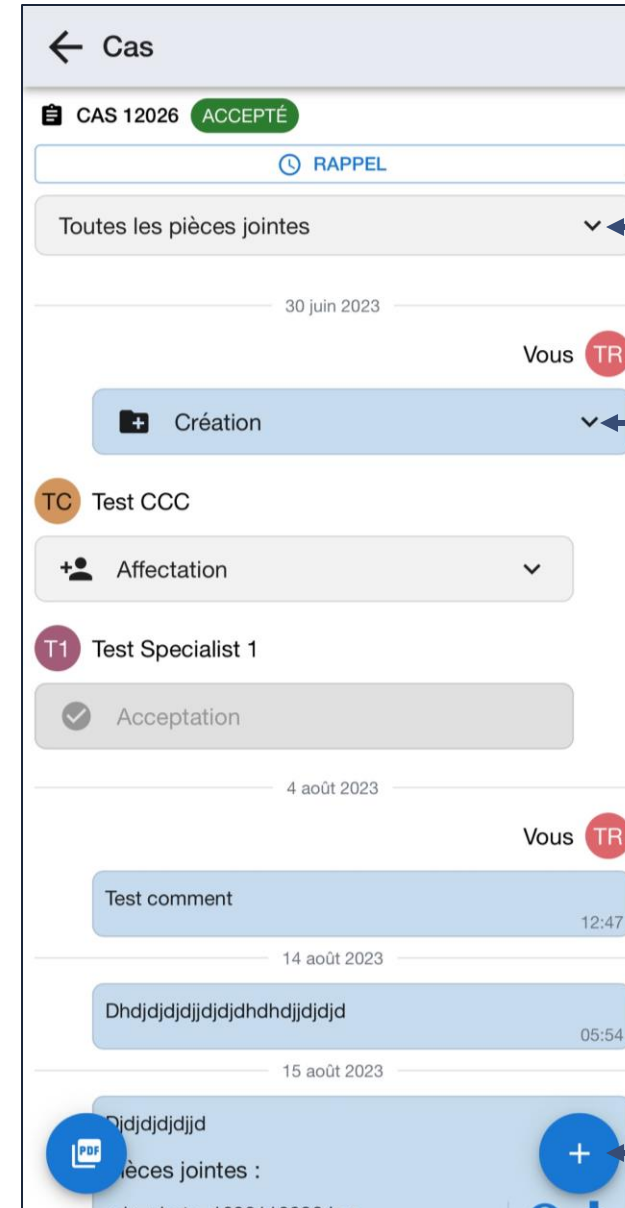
← Cas

CAS 12026 ACCEPTÉ

RAPPEL

Toutes les pièces jointes

30 juin 2023

Vous TR

Création

TC Test CCC

Affectation

T1 Test Specialist 1

Acceptation

4 août 2023

Vous TR

Test comment
12:47

14 août 2023

Dhdjdjdjjdjdjdhdhdjjdjdjd
05:54

15 août 2023

Djdjdjdjjd
PDF
ièces jointes :
+
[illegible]